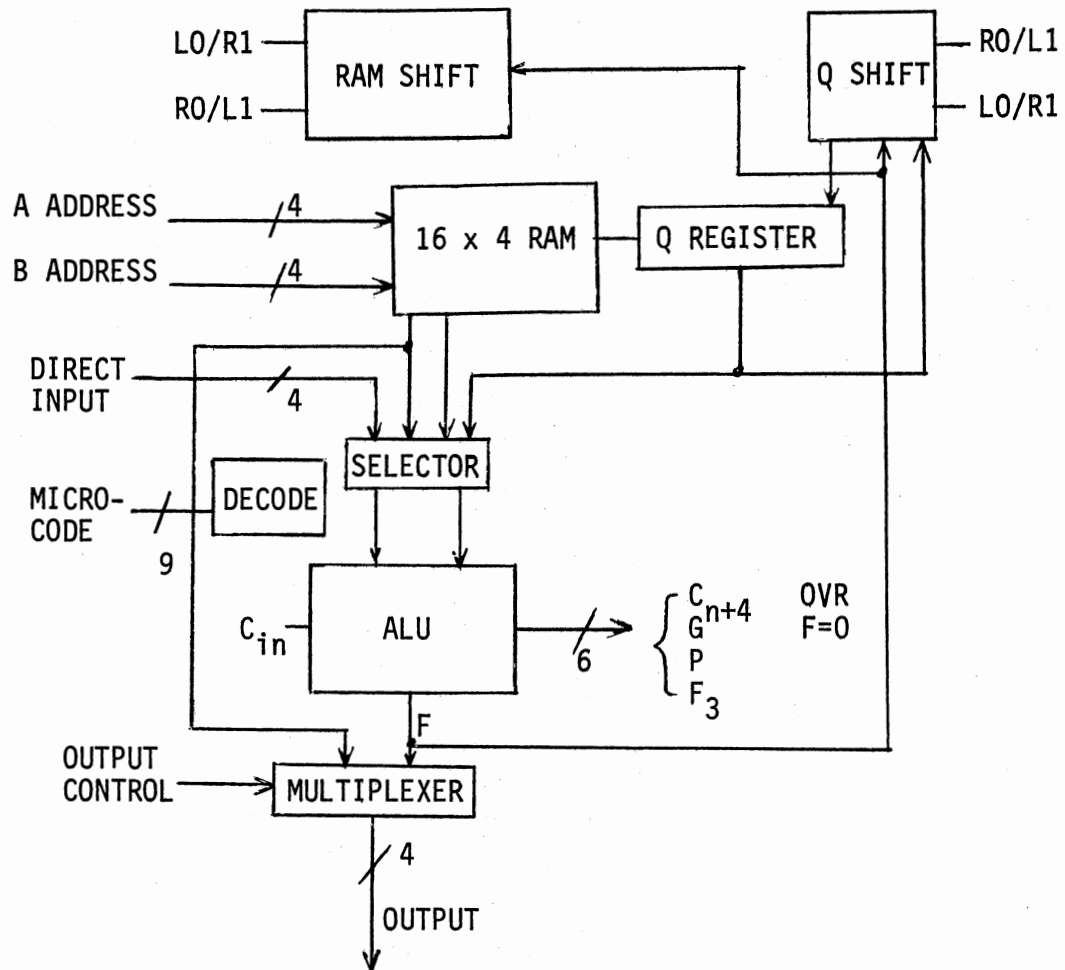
LO/R1

RO/L1

RAM SHIFT

Q SHIFT

RO/L1

LO/R1

A ADDRESS

4

B ADDRESS

4

16 x 4 RAM

Q REGISTER

DIRECT INPUT

4

SELECTOR

MICRO-CODE

9

DECODE

$C_{in}$

ALU

6

$C_{n+4}$

G

P

$F_3$

OVR

F=0

F

OUTPUT CONTROL

MULTIPLEXER

4

OUTPUT